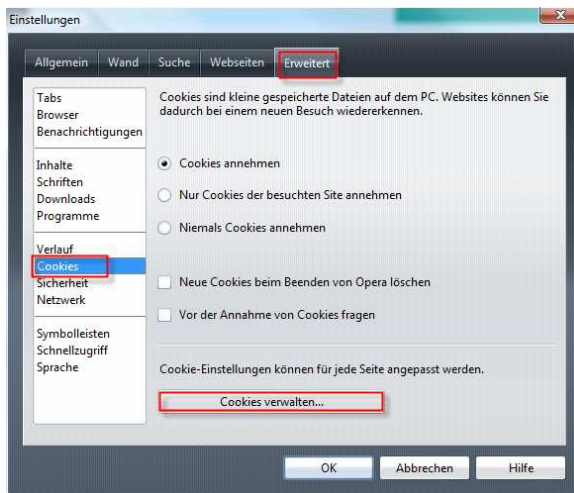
Einstellungen

Allgemein
Wand
Suche
Webseiten
Erweitert

Tabs
Browser
Benachrichtigungen

Inhalte
Schriften
Downloads
Programme

Verlauf
Cookies
Sicherheit
Netzwerk

Symbolleisten
Schnellzugriff
Sprache

Cookies sind kleine gespeicherte Dateien auf dem PC. Websites können Sie dadurch bei einem neuen Besuch wiedererkennen.

Cookies annehmen

Nur Cookies der besuchten Site annehmen

Niemals Cookies annehmen

Neue Cookies beim Beenden von Opera löschen

Vor der Annahme von Cookies fragen

Cookie-Einstellungen können für jede Seite angepasst werden.

Cookies verwalten...

OK
Abbrechen
Hilfe